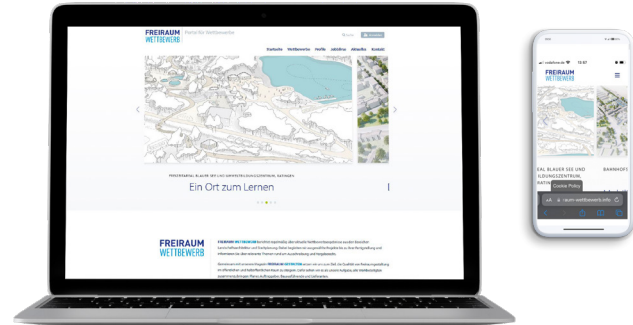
FREIRAUM WETTBEWERB Portal für Wettbewerbe

Startseite Wettbewerbe Profile Jobbörse Aktuelles Kontakt

FREIRAUMPLANUNG BLAUER SEE UND BILDUNGSZENTRUM, RATINGEN

Ein Ort zum Lernen

FREIRAUM WETTBEWERB

vodafone.de 15:07

FREIRAUM WETTBEWERB

EL BLAUER SEE UND BILDUNGSZENTRUM, RATIN

BAHNHOFF

Cookie Policy

aA raum-wettbewerb.info